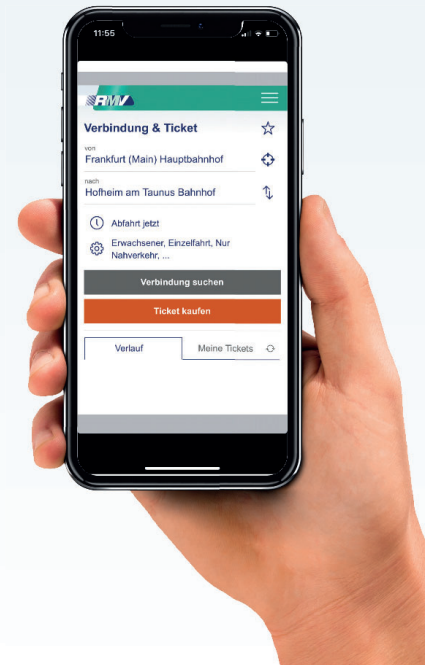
11:55

RMV

Verbindung & Ticket

von
Frankfurt (Main) Hauptbahnhof

nach
Hofheim am Taunus Bahnhof

Abfahrt jetzt

Erwachsener, Einzelfahrt, Nur Nahverkehr, ...

Verbindung suchen

Ticket kaufen

Verlauf

Meine Tickets